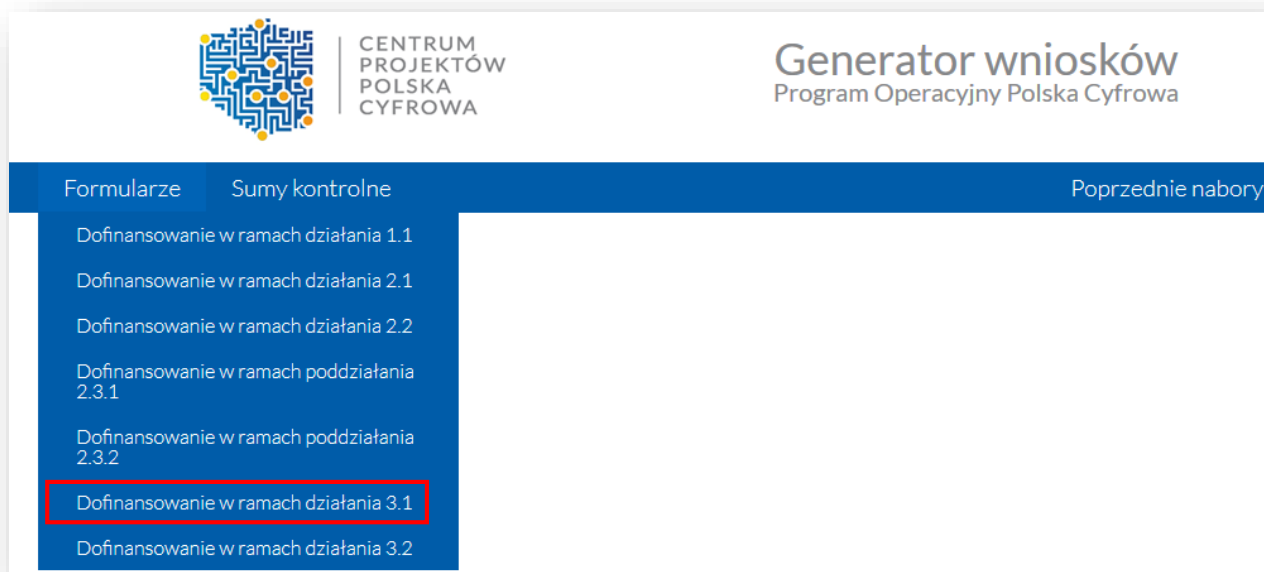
CENTRUM PROJEKTÓW POLSKA CYFROWA

Generator wniosków
Program Operacyjny Polska Cyfrowa

Formularze
Sumy kontrolne
Poprzednie nabory

Dofinansowanie w ramach działania 1.1
Dofinansowanie w ramach działania 2.1
Dofinansowanie w ramach działania 2.2
Dofinansowanie w ramach poddziałania 2.3.1
Dofinansowanie w ramach poddziałania 2.3.2
Dofinansowanie w ramach działania 3.1
Dofinansowanie w ramach działania 3.2